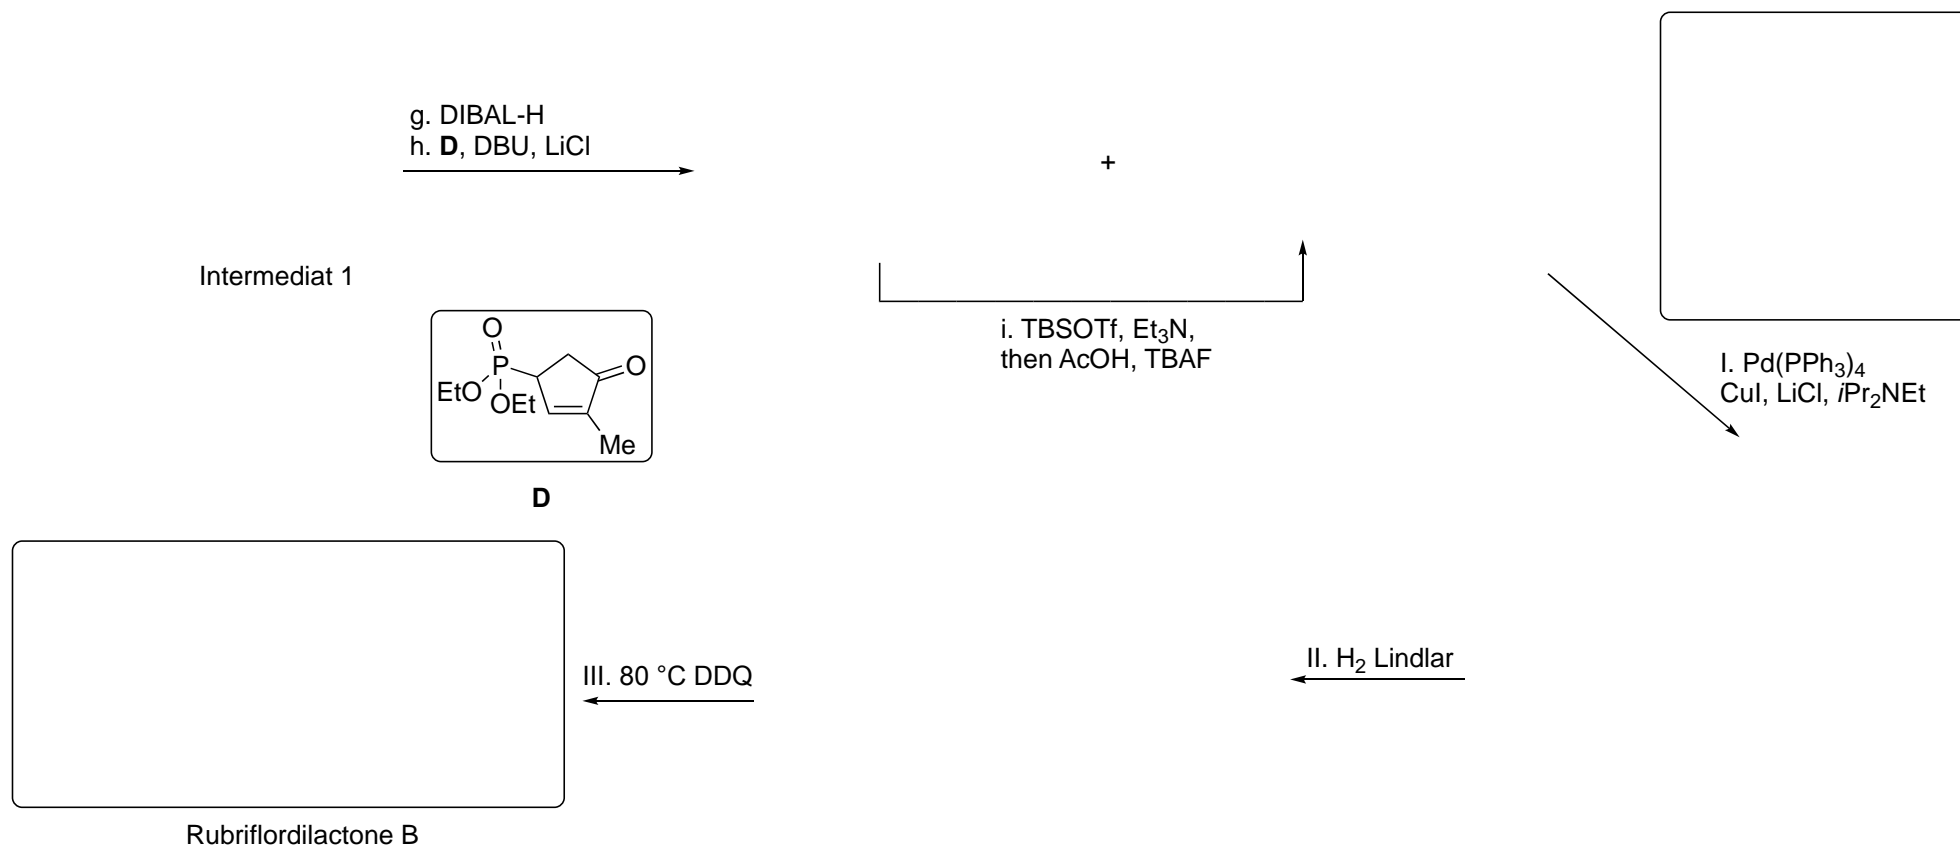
g. DIBAL-H
h. **D**, DBU, LiCl

+

Intermediat 1

O
P
EtO
OEt
O
Me

**D**

i. TBSOTf, $Et_3N$,
then AcOH, TBAF

I. $Pd(PPh_3)_4$
CuI, LiCl, $i Pr_2NEt$

II. $H_2$ Lindlar

III. 80 °C DDQ

Rubriflordilactone B